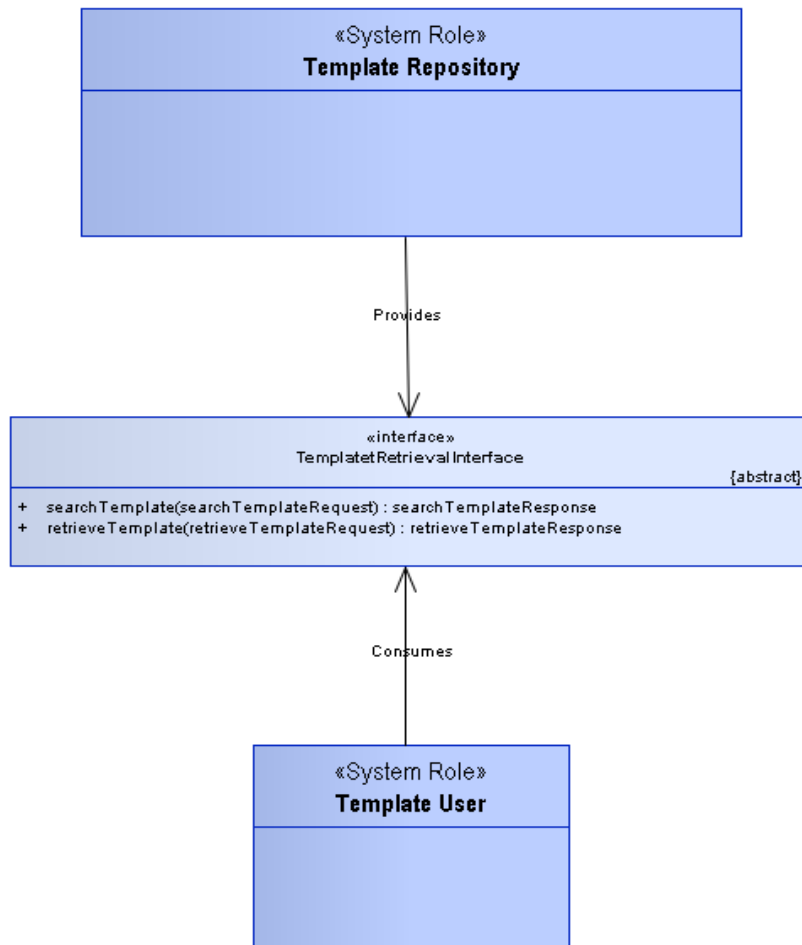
«System Role»
**Template Repository**

Provides

«interface»
TemplatetRetrievalInterface
{abstract}

+ searchTemplate(searchTemplateRequest) : searchTemplateResponse
+ retrieveTemplate(retrieveTemplateRequest) : retrieveTemplateResponse

Consumes

«System Role»
**Template User**